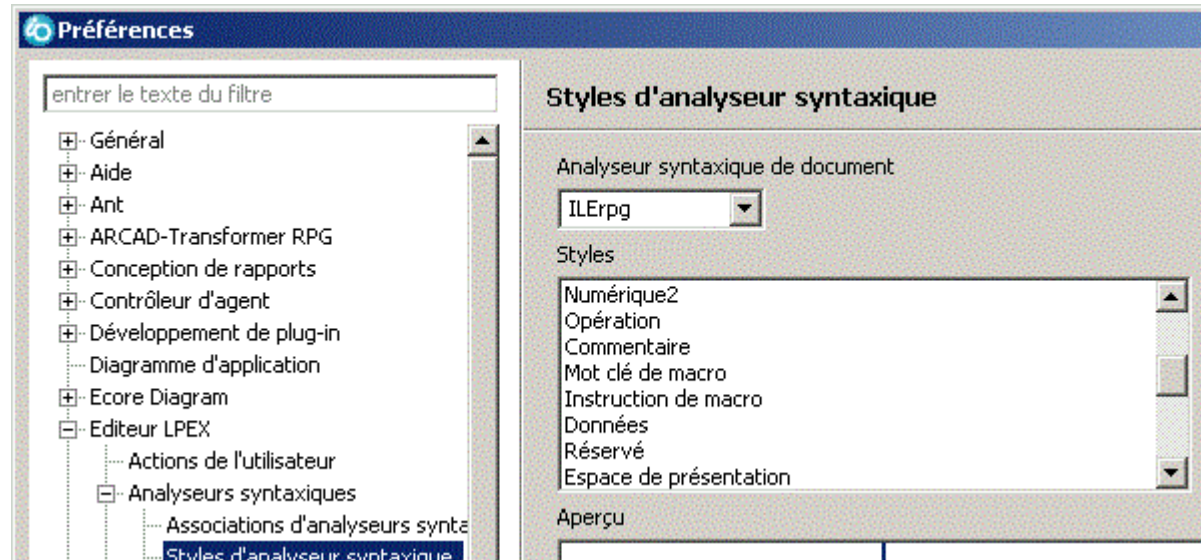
Préférences

entrer le texte du filtre

Général
Aide
Ant
ARCAD-Transformer RPG
Conception de rapports
Contrôleur d'agent
Développement de plug-in
Diagramme d'application
Ecore Diagram
Editeur LPEX
Actions de l'utilisateur
Analyseurs syntaxiques
Associations d'analyseurs synta
Styles d'analyseur syntaxique

Styles d'analyseur syntaxique

Analyseur syntaxique de document

ILErpg

Styles

Numérique2
Opération
Commentaire
Mot clé de macro
Instruction de macro
Données
Réservé
Espace de présentation

Aperçu